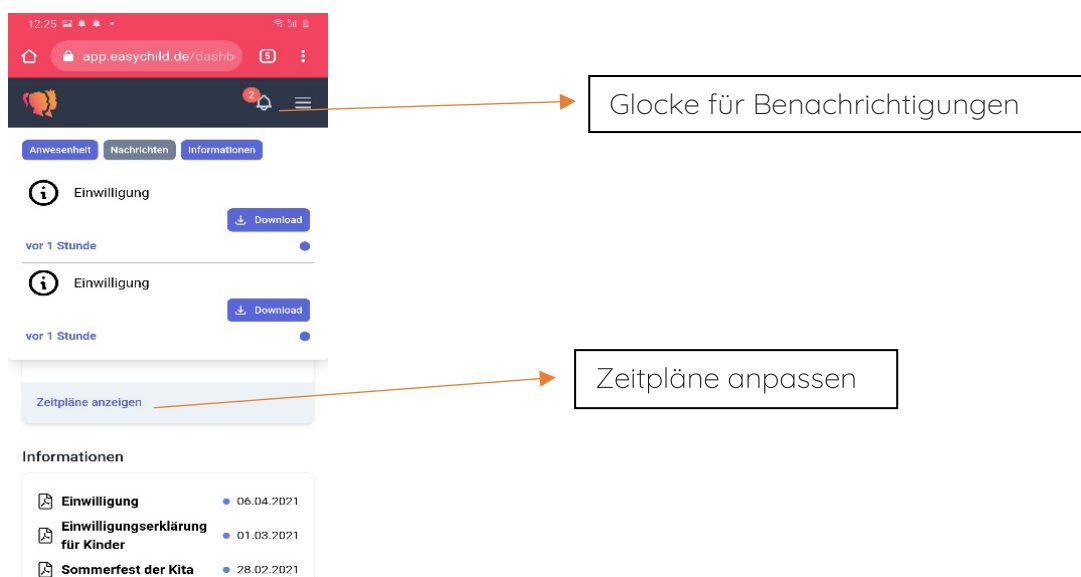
12:25

app.easychild.de/dashb

5

2

Glocke für Benachrichtigungen

Anwesenheit Nachrichten Informationen

Einwilligung

Download

vor 1 Stunde

Einwilligung

Download

vor 1 Stunde

Zeitpläne anpassen

Zeitpläne anzeigen

Informationen

Einwilligung 06.04.2021

Einwilligungserklärung für Kinder 01.03.2021

Sommerfest der Kita 28.02.2021